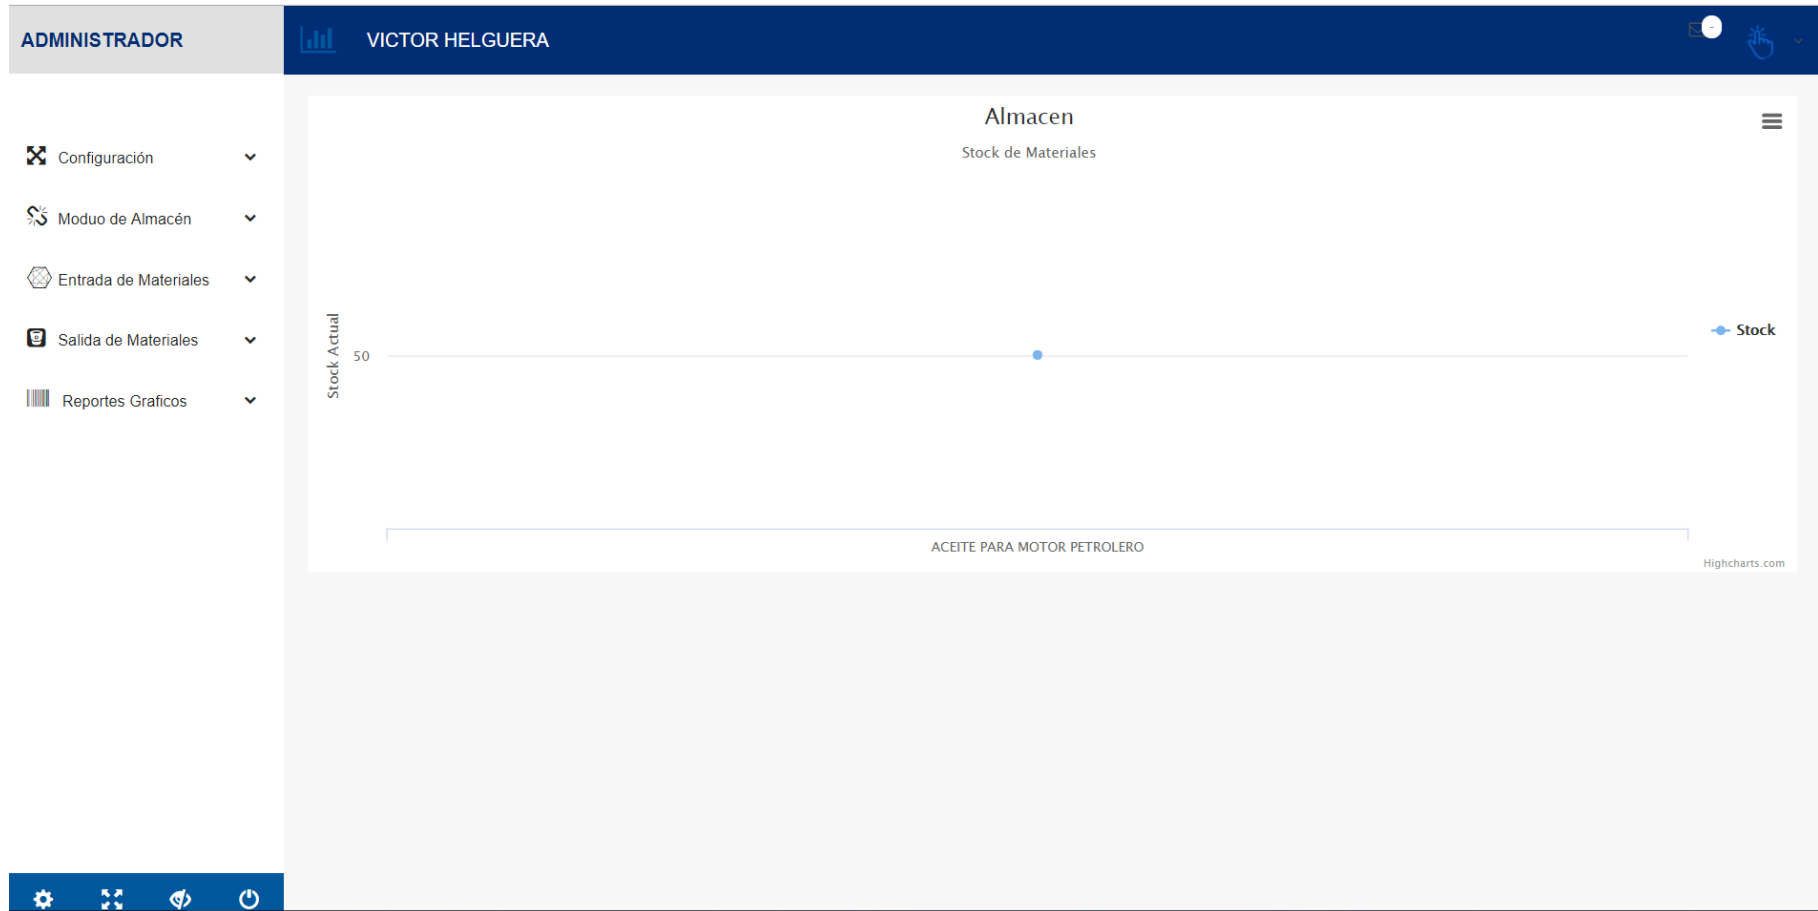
ADMINISTRADOR

VICTOR HELGUERA

Configuración

Moduo de Almacén

Entrada de Materiales

Salida de Materiales

Reportes Graficos

Almacen

Stock de Materiales

Stock Actual

50

Stock

ACEITE PARA MOTOR PETROLERO

Highcharts.com